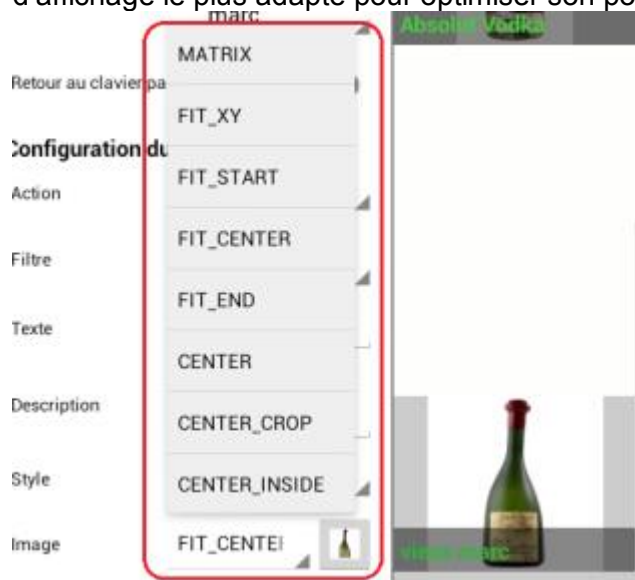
d'affichage le plus adapté pour optimiser son po

marc

Retour au clavier pa

Configuration du

Action

Filtre

Texte

Description

Style

Image

MATRIX

FIT_XY

FIT_START

FIT_CENTER

FIT_END

CENTER

CENTER_CROP

CENTER_INSIDE

FIT_CENTEI

Absolut Vodka

vieux marc